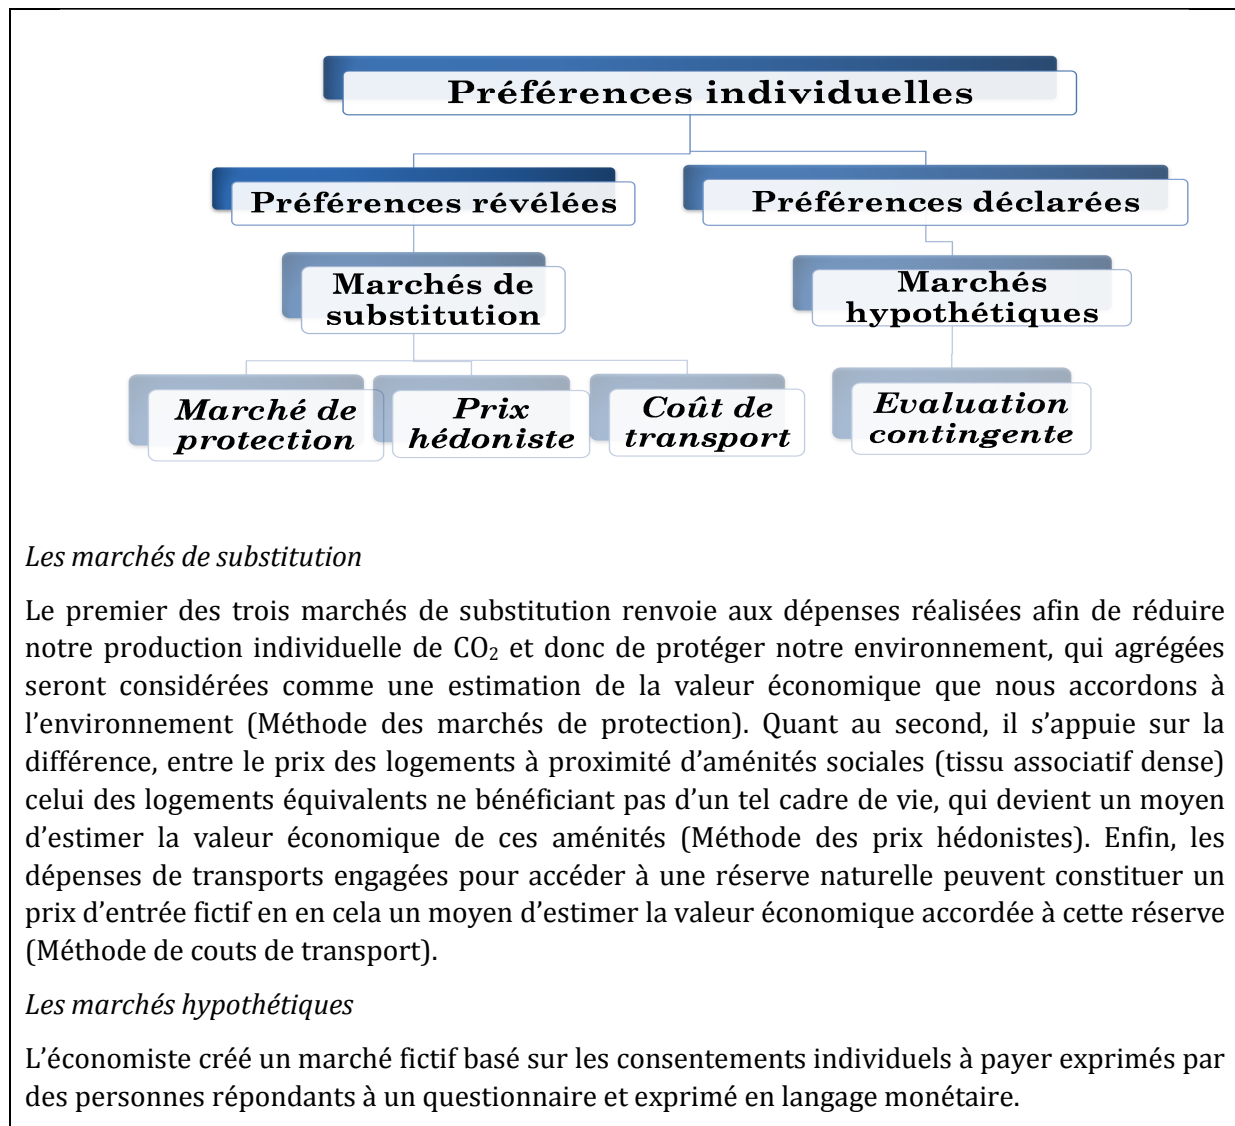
Préférences individuelles

Préférences révélées

Préférences déclarées

Marchés de substitution

Marchés hypothétiques

Marché de protection

Prix hédoniste

Coût de transport

Evaluation contingente

Les marchés de substitution

Le premier des trois marchés de substitution renvoie aux dépenses réalisées afin de réduire notre production individuelle de $CO_2$ et donc de protéger notre environnement, qui agrégées seront considérées comme une estimation de la valeur économique que nous accordons à l'environnement (Méthode des marchés de protection). Quant au second, il s'appuie sur la différence, entre le prix des logements à proximité d'aménités sociales (tissu associatif dense) celui des logements équivalents ne bénéficiant pas d'un tel cadre de vie, qui devient un moyen d'estimer la valeur économique de ces aménités (Méthode des prix hédonistes). Enfin, les dépenses de transports engagées pour accéder à une réserve naturelle peuvent constituer un prix d'entrée fictif en en cela un moyen d'estimer la valeur économique accordée à cette réserve (Méthode de couts de transport).

Les marchés hypothétiques

L'économiste créé un marché fictif basé sur les consentements individuels à payer exprimés par des personnes répondants à un questionnaire et exprimé en langage monétaire.